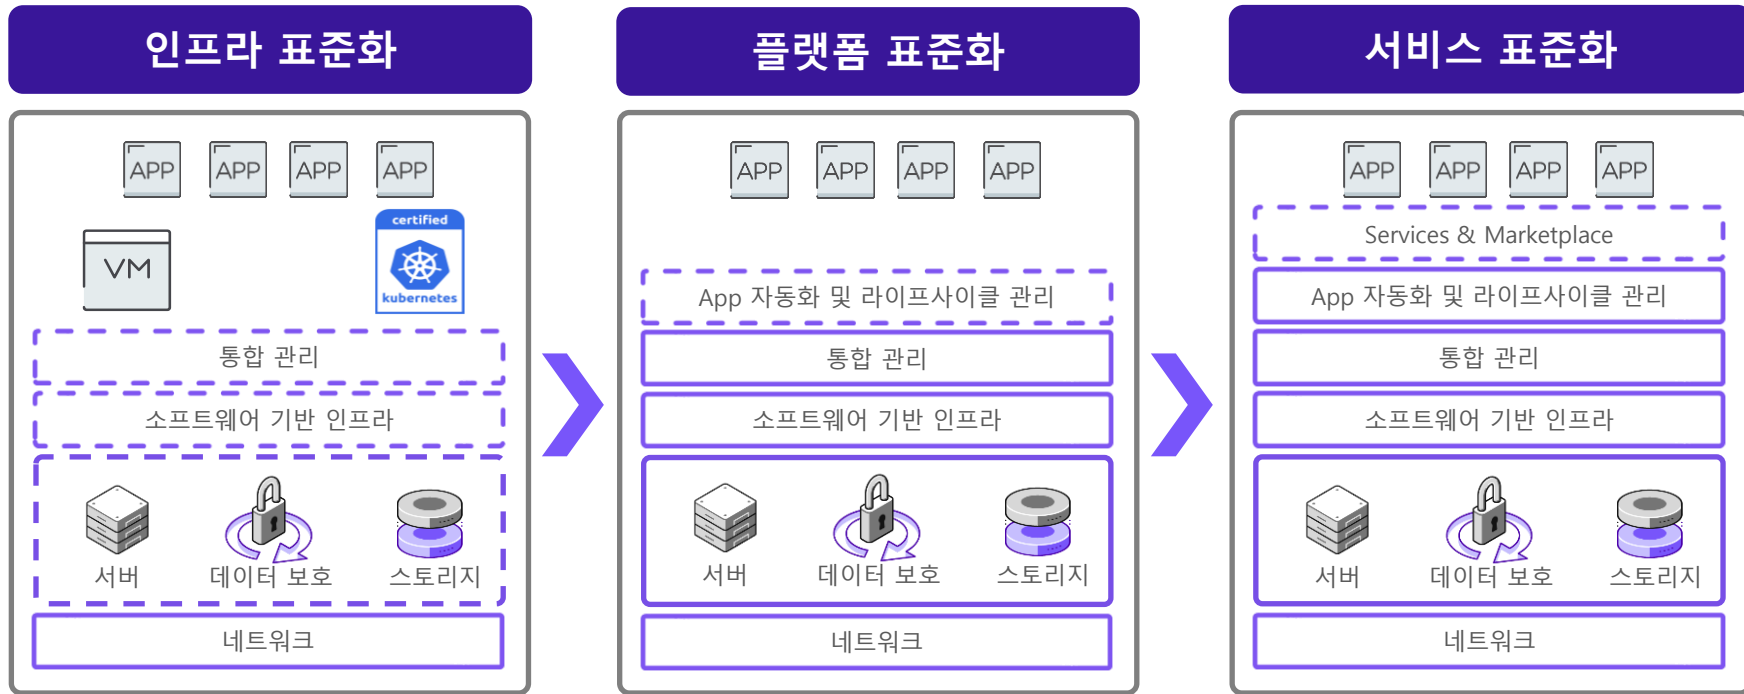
인프라 표준화

APP APP APP APP

VM

certified
kubernetes

통합 관리

소프트웨어 기반 인프라

서버 데이터 보호 스토리지

네트워크

플랫폼 표준화

APP APP APP APP

App 자동화 및 라이프사이클 관리

통합 관리

소프트웨어 기반 인프라

서버 데이터 보호 스토리지

네트워크

서비스 표준화

APP APP APP APP

Services & Marketplace

App 자동화 및 라이프사이클 관리

통합 관리

소프트웨어 기반 인프라

서버 데이터 보호 스토리지

네트워크